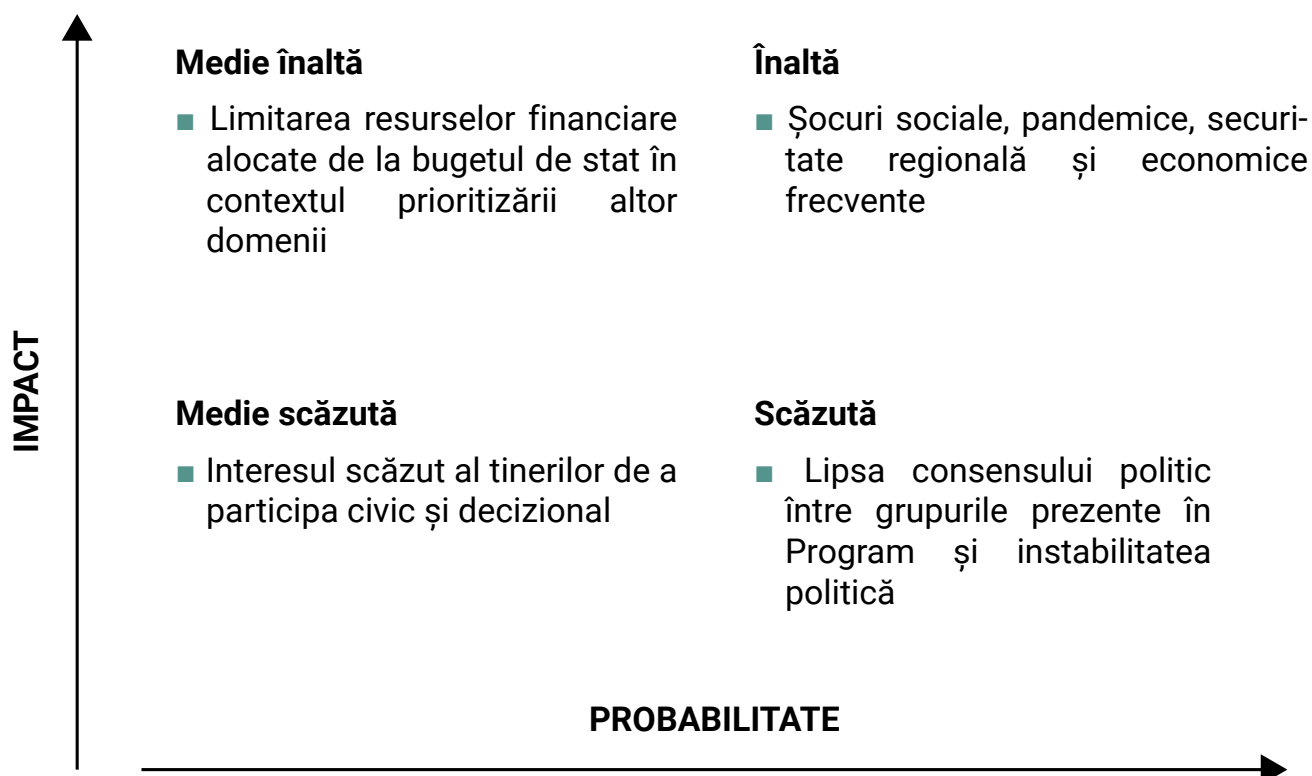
IMPACT

Medie înaltă

■ Limitarea resurselor financiare alocate de la bugetul de stat în contextul prioritizării altor domenii

Înaltă

■ Șocuri sociale, pandemice, securitate regională și economice frecvente

Medie scăzută

■ Interesul scăzut al tinerilor de a participa civic și decizional

Scăzută

■ Lipsa consensului politic între grupurile prezente în Program și instabilitatea politică

PROBABILITATE